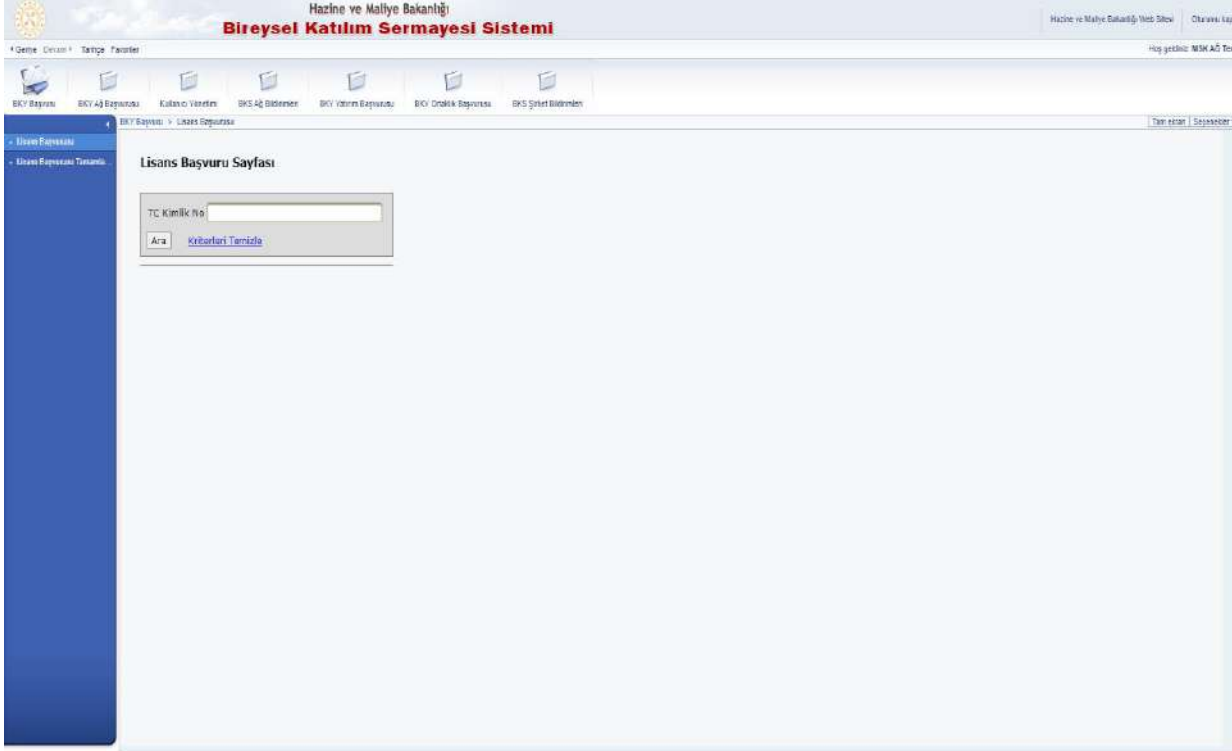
Hazine ve Maliye Bakanlığı
Bireysel Katılım Sermayesi Sistemi

Hazine ve Maliye Bakanlığı Web Sitesi | Oturumu ka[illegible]

• Geme Devam • Tarihçe Favoriler

Hoş geldiniz: MSK AĞ Te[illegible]

BKY Başvuru | BKY Ağ Başvurusu | Kullanıcı Yönetimi | BKS Ağ Bildirimleri | BKY Yatırım Başvurusu | BKY Ortaklık Başvurusu | BKS Şirket Bildirimleri

BKY Başvuru > Lisans Başvurusu

Tam ekran | Seçenekler

• Lisans Başvurusu
• Lisans Başvurusu Tamamla

Lisans Başvuru Sayfası

TC Kimlik No

Ara
Kriterleri Temizle